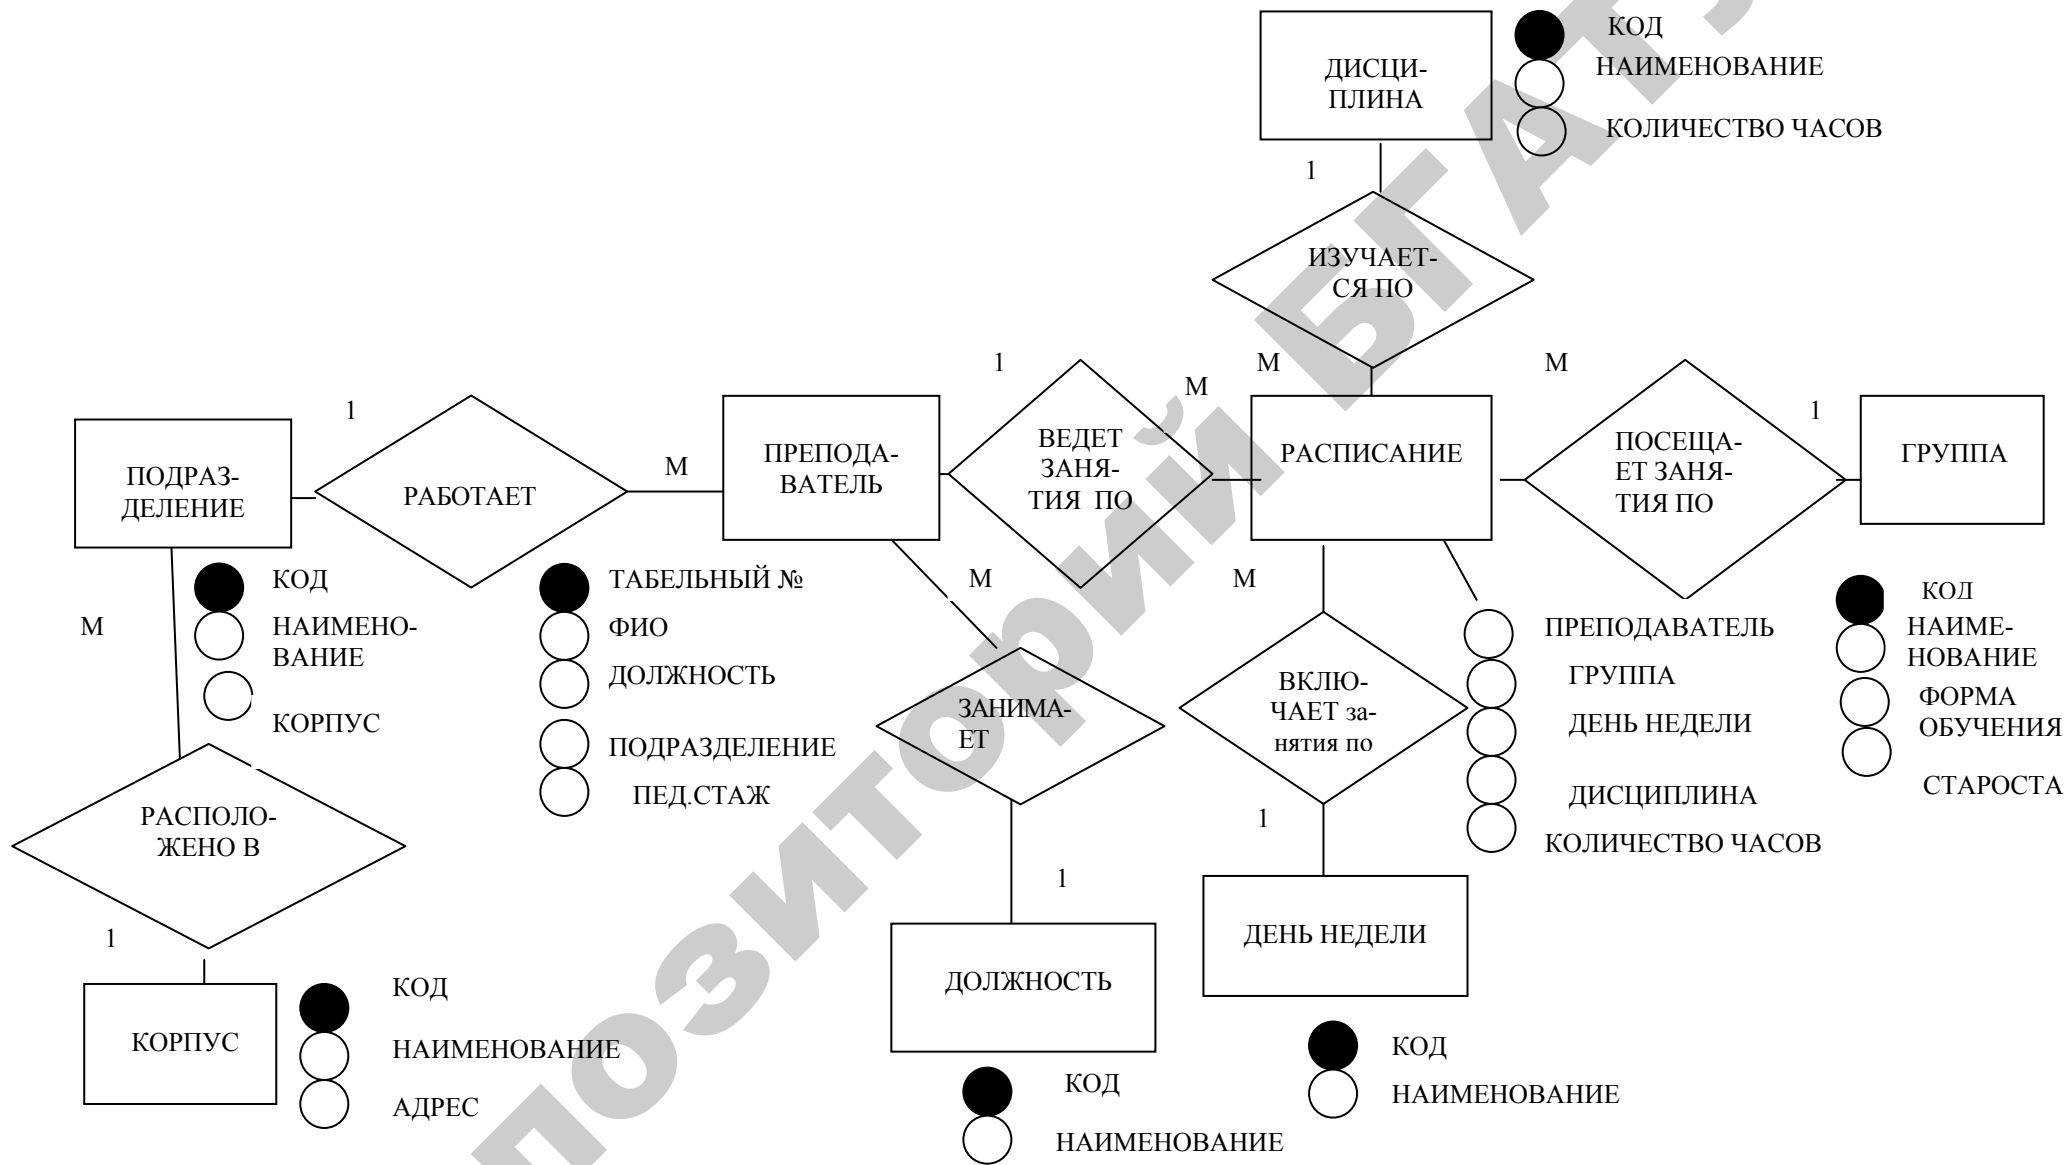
ДИСЦИПЛИНА

КОД
НАИМЕНОВАНИЕ
КОЛИЧЕСТВО ЧАСОВ

1

ИЗУЧАЕТСЯ ПО

1 M M M

ВЕДЕТ ЗАНЯТИЯ ПО

ПОСЕЩАЕТ ЗАНЯТИЯ ПО

1

ПОДРАЗДЕЛЕНИЕ

РАБОТАЕТ

M

ПРЕПОДАВАТЕЛЬ

РАСПИСАНИЕ

ГРУППА

КОД
НАИМЕНОВАНИЕ
КОРПУС

M

ТАБЕЛЬНЫЙ №
ФИО
ДОЛЖНОСТЬ
ПОДРАЗДЕЛЕНИЕ
ПЕД.СТАЖ

M

M

ЗАНИМАЕТ

ВКЛЮЧАЕТ занятия по

ПРЕПОДАВАТЕЛЬ
ГРУППА
ДЕНЬ НЕДЕЛИ
ДИСЦИПЛИНА
КОЛИЧЕСТВО ЧАСОВ

КОД
НАИМЕНОВАНИЕ
ФОРМА ОБУЧЕНИЯ
СТАРОСТА

РАСПОЛОЖЕНО В

1

1

1

КОРПУС

КОД
НАИМЕНОВАНИЕ
АДРЕС

ДОЛЖНОСТЬ

КОД
НАИМЕНОВАНИЕ

ДЕНЬ НЕДЕЛИ

КОД
НАИМЕНОВАНИЕ

позиторий БГАТУ